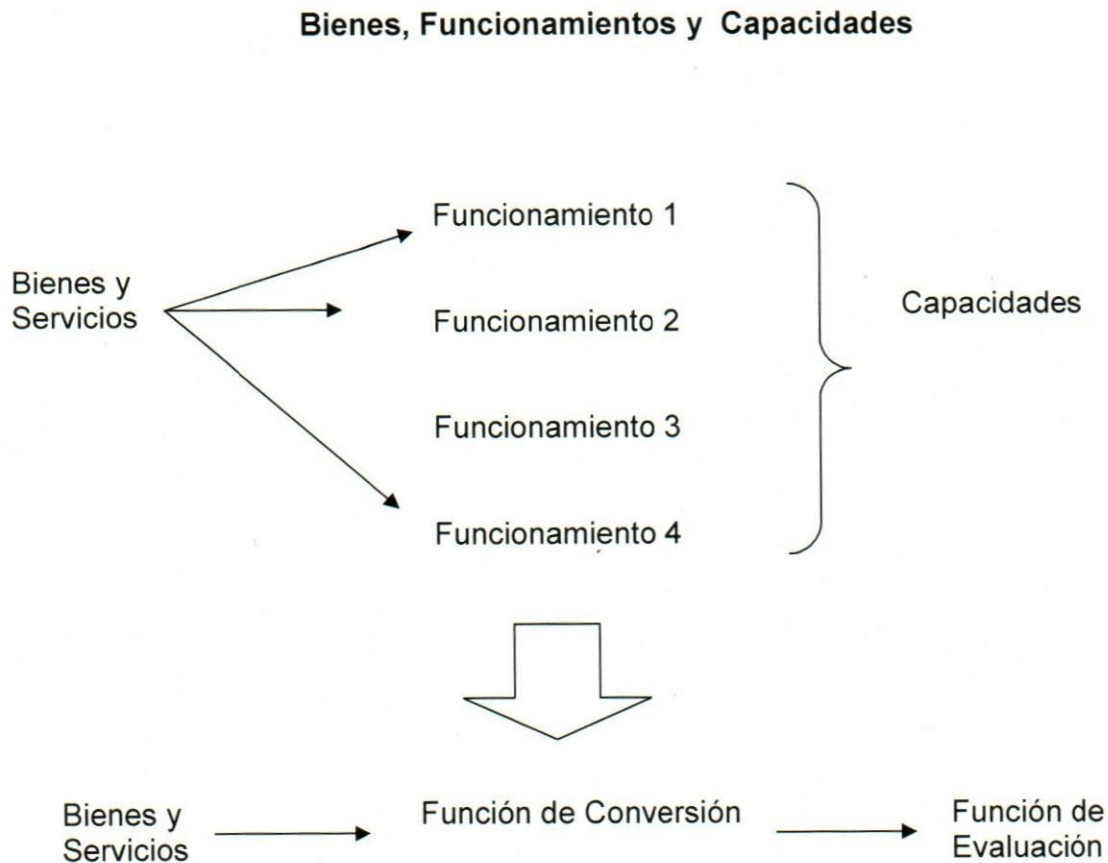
Bienes, Funcionamientos y Capacidades

Bienes y Servicios

Funcionamiento 1

Funcionamiento 2

Funcionamiento 3

Funcionamiento 4

Capacidades

Bienes y Servicios

Función de Conversión

Función de Evaluación